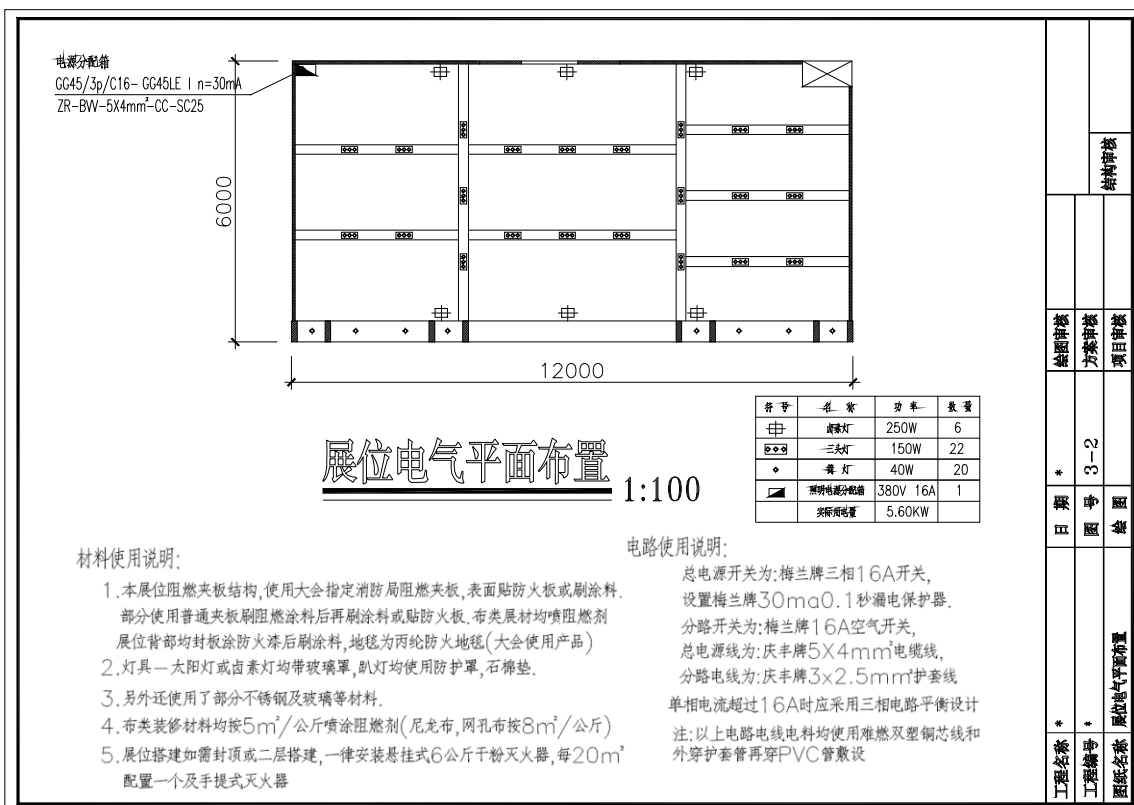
电源分配箱
GG45/3p/C16- GG45LE I n=30mA
ZR-BW-5X4mm²-CC-SC25

6000

12000

展位电气平面布置 1:100

| 符号 | 名称 | 功率 | 数量 |
|---|---|---|---|
| | 卤素灯 | 250W | 6 |
| | 三头灯 | 150W | 22 |
| | 射灯 | 40W | 20 |
| | 照明电源分配箱 | 380V 16A | 1 |
| | 实际用电量 | 5.60KW | |

材料使用说明:
1.本展位阻燃夹板结构,使用大会指定消防局阻燃夹板,表面贴防火板或刷涂料.部分使用普通夹板刷阻燃涂料后再刷涂料或贴防火板.布类展材均喷阻燃剂展位背部均封板涂防火漆后刷涂料,地毯为丙纶防火地毯(大会使用产品)
2.灯具—太阳灯或卤素灯均带玻璃罩,趴灯均使用防护罩,石棉垫.
3.另外还使用了部分不锈钢及玻璃等材料.
4.布类装修材料均按5m²/公斤喷涂阻燃剂(尼龙布,网孔布按8m²/公斤)
5.展位搭建如需封顶或二层搭建,一律安装悬挂式6公斤干粉灭火器,每20m²配置一个及手提式灭火器

电路使用说明:
总电源开关为:梅兰牌三相16A开关,
设置梅兰牌30ma0.1秒漏电保护器.
分路开关为:梅兰牌16A空气开关,
总电源线为:庆丰牌5X4mm²电缆线,
分路电线为:庆丰牌3x2.5mm²护套线
单相电流超过16A时应采用三相电路平衡设计
注:以上电路电线电料均使用难燃双塑铜芯线和外穿护套管再穿PVC管敷设

结构审核
绘图审核
方案审核
项目审核
日期 *
图号 3-2
绘图
工程名称 *
工程编号 *
图纸名称 展位电气平面布置